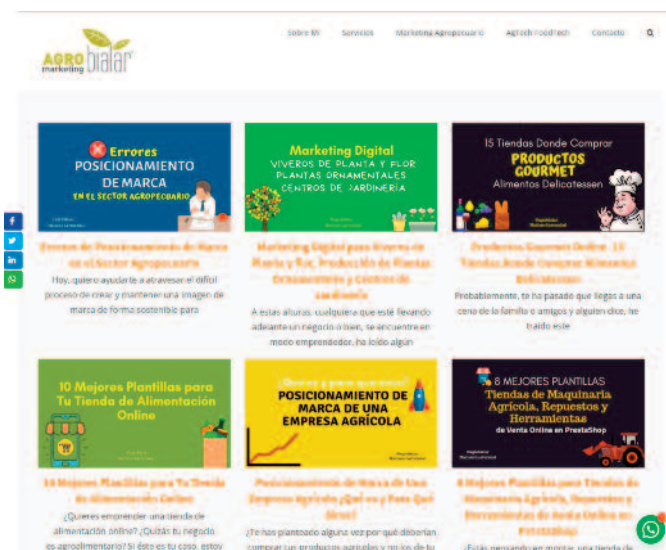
AGRO marketing bialar

Sobre Mi Servicios Marketing Agropecuario Agrotech FoodTech Contacto

Errores POSICIONAMIENTO DE MARCA EN EL SECTOR AGROPECUARIO

Errores de Posicionamiento de Marca en el Sector Agropecuario

Hoy, quiero ayudarte a atravesar el difícil proceso de crear y mantener una imagen de marca de forma sostenible para

Marketing Digital VIVEROS DE PLANTA Y FLOR PLANTAS ORNAMENTALES CENTROS DE JARDINERÍA

Marketing Digital para Viveros de Planta y flor, Producción de Plantas Ornamentales y Centros de Jardinería

A estas alturas, cualquiera que esté llevando adelante un negocio o bien, se encuentre en modo emprendedor, ha leído algún

15 Tiendas Donde Comprar PRODUCTOS GOURMET Alimentos Delicatessen

Productos Gourmet Online: 15 Tiendas Donde Comprar Alimentos Delicatessen

Probablemente, te ha pasado que llegas a una cena de la familia o amigos y alguien dice, he traído este

10 Mejores Plantillas para Tu Tienda de Alimentación Online

10 Mejores Plantillas para Tu Tienda de Alimentación Online

¿Quieres emprender una tienda de alimentación online? ¿Quizás tu negocio es agroalimentario? Si éste es tu caso, estoy

¿Qué es y para qué sirve? POSICIONAMIENTO DE MARCA DE UNA EMPRESA AGRÍCOLA

Posicionamiento de Marca de Una Empresa Agrícola ¿Qué es y Para Qué Sirve?

¿Te has planteado alguna vez por qué deberían comprar tus productos agrícolas y no los de tu

8 MEJORES PLANTILLAS Tiendas de Maquinaria Agrícola, Repuestos y Herramientas de Venta Online en PrestaShop

8 Mejores Plantillas para Tiendas de Maquinaria Agrícola, Repuestos y Herramientas de Venta Online en PrestaShop

¿Estás pensando en montar una tienda de